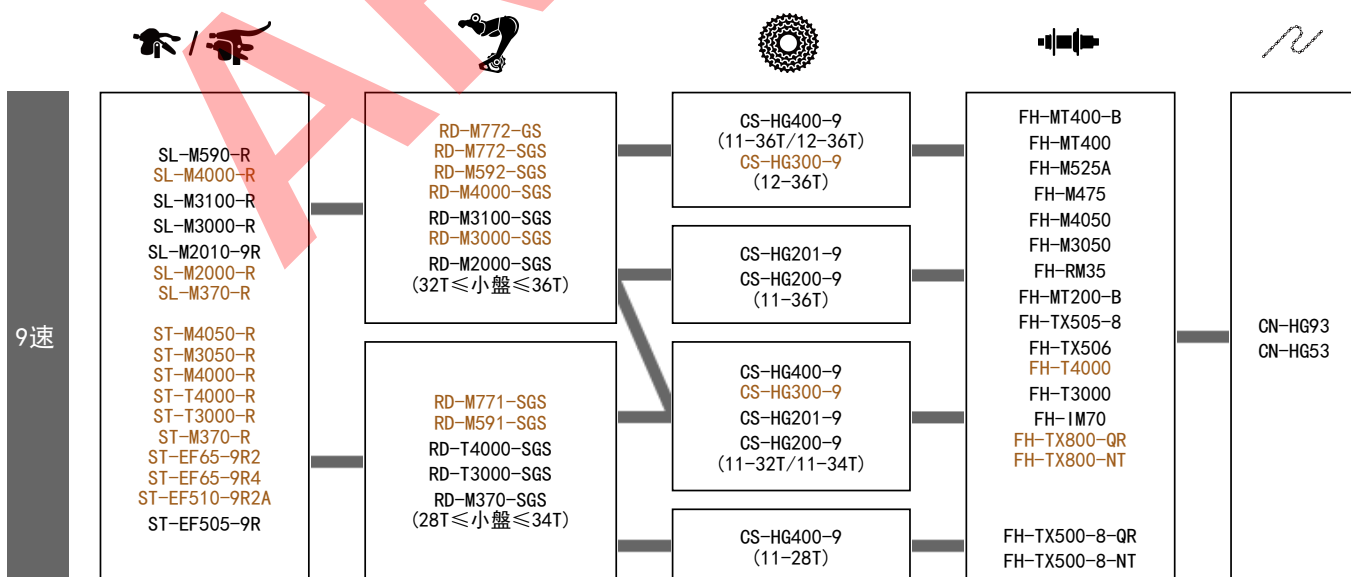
9速

SL-M590-R
SL-M4000-R
SL-M3100-R
SL-M3000-R
SL-M2010-9R
SL-M2000-R
SL-M370-R

ST-M4050-R
ST-M3050-R
ST-M4000-R
ST-T4000-R
ST-T3000-R
ST-M370-R
ST-EF65-9R2
ST-EF65-9R4
ST-EF510-9R2A
ST-EF505-9R

RD-M772-GS
RD-M772-SGS
RD-M592-SGS
RD-M4000-SGS
RD-M3100-SGS
RD-M3000-SGS
RD-M2000-SGS
(32T≤小盤≤36T)

RD-M771-SGS
RD-M591-SGS
RD-T4000-SGS
RD-T3000-SGS
RD-M370-SGS
(28T≤小盤≤34T)

CS-HG400-9
(11-36T/12-36T)
CS-HG300-9
(12-36T)

CS-HG201-9
CS-HG200-9
(11-36T)

CS-HG400-9
CS-HG300-9
CS-HG201-9
CS-HG200-9
(11-32T/11-34T)

CS-HG400-9
(11-28T)

FH-MT400-B
FH-MT400
FH-M525A
FH-M475
FH-M4050
FH-M3050
FH-RM35
FH-MT200-B
FH-TX505-8
FH-TX506
FH-T4000
FH-T3000
FH-IM70
FH-TX800-QR
FH-TX800-NT

FH-TX500-8-QR
FH-TX500-8-NT

CN-HG93
CN-HG53